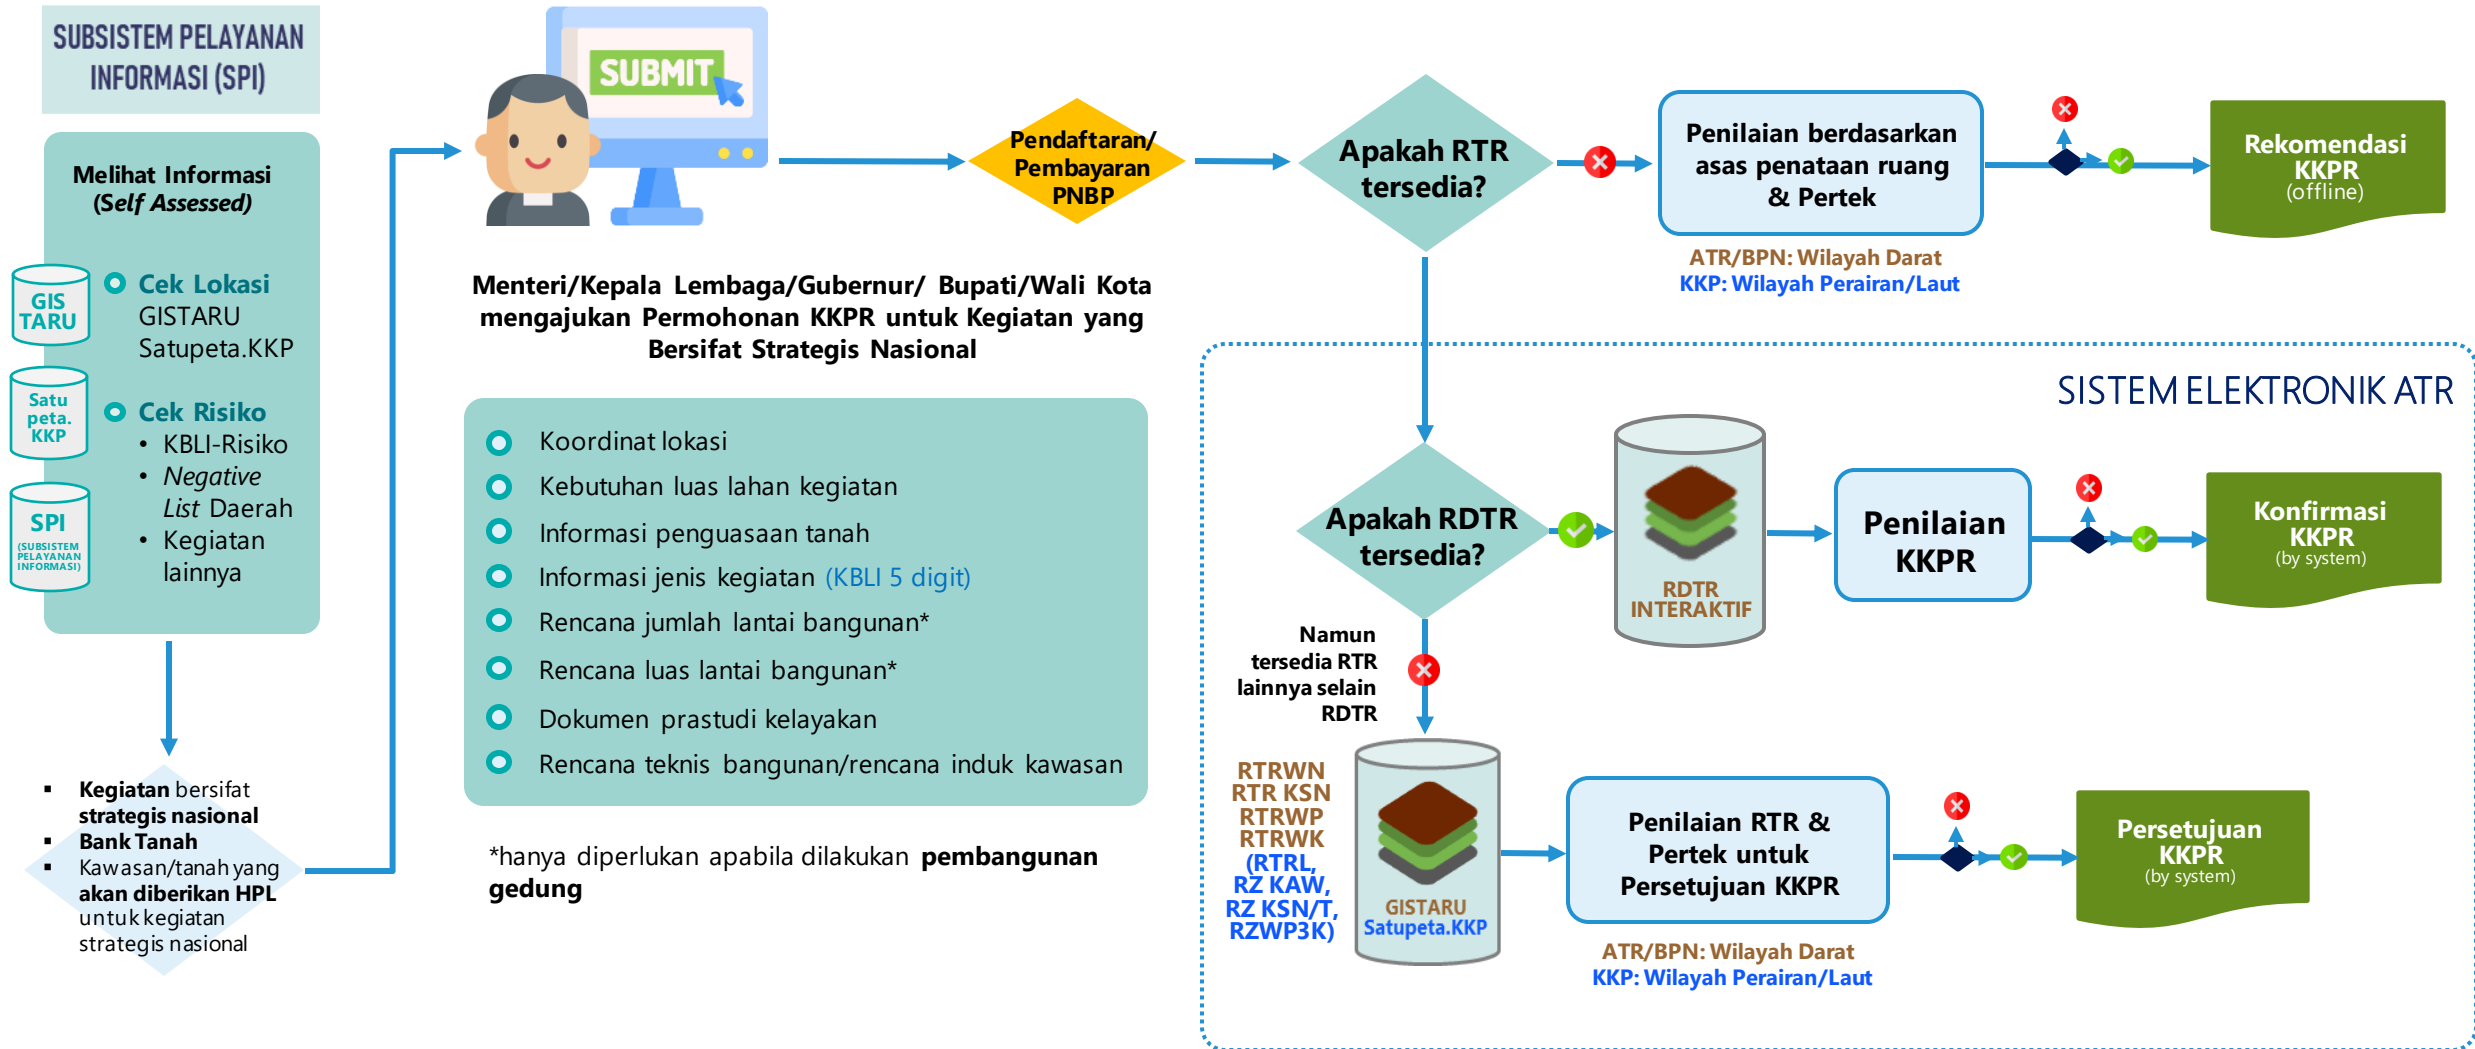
SUBSISTEM PELAYANAN INFORMASI (SPI)

Melihat Informasi (Self Assessed)

GIS TARU

Satu peta. KKP

SPI (SUBSISTEM PELAYANAN INFORMASI)

Cek Lokasi
GISTARU
Satupeta.KKP

Cek Risiko
• KBLI-Risiko
• Negative List Daerah
• Kegiatan lainnya

▪ Kegiatan bersifat strategis nasional
▪ Bank Tanah
▪ Kawasan/tanah yang akan diberikan HPL untuk kegiatan strategis nasional

SUBMIT

Menteri/Kepala Lembaga/Gubernur/ Bupati/Wali Kota mengajukan Permohonan KKPR untuk Kegiatan yang Bersifat Strategis Nasional

Koordinat lokasi
Kebutuhan luas lahan kegiatan
Informasi penguasaan tanah
Informasi jenis kegiatan (KBLI 5 digit)
Rencana jumlah lantai bangunan*
Rencana luas lantai bangunan*
Dokumen prastudi kelayakan
Rencana teknis bangunan/rencana induk kawasan

*hanya diperlukan apabila dilakukan pembangunan gedung

Pendaftaran/ Pembayaran PNBP

Apakah RTR tersedia?

Penilaian berdasarkan asas penataan ruang & Pertek

ATR/BPN: Wilayah Darat
KKP: Wilayah Perairan/Laut

Rekomendasi KKPR (offline)

SISTEM ELEKTRONIK ATR

Apakah RDTR tersedia?

RDTR INTERAKTIF

Penilaian KKPR

Konfirmasi KKPR (by system)

Namun tersedia RTR lainnya selain RDTR

RTRWN
RTR KSN
RTRWP
RTRWK
(RTRL, RZ KAW, RZ KSN/T, RZWP3K)

GISTARU
Satupeta.KKP

Penilaian RTR & Pertek untuk Persetujuan KKPR

ATR/BPN: Wilayah Darat
KKP: Wilayah Perairan/Laut

Persetujuan KKPR (by system)